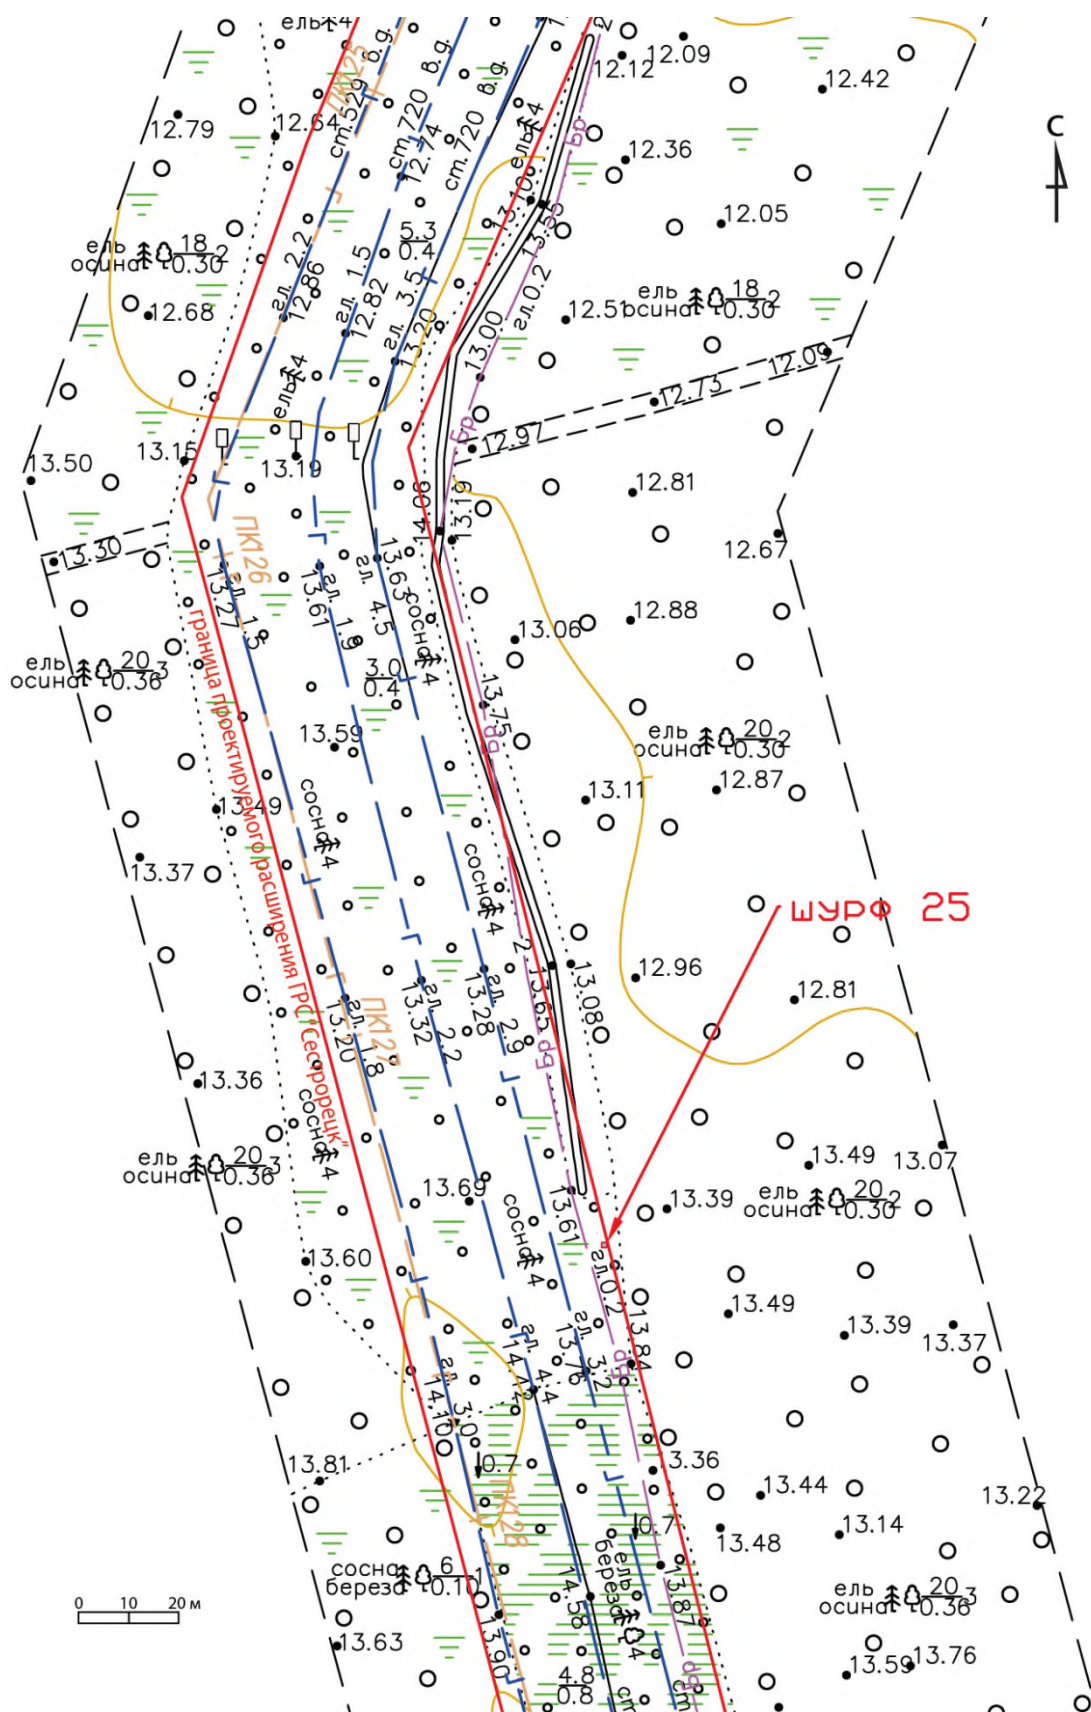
ель 4
ПК125
ст.529 в.g.
ст.720 в.g.
ст.720 в.g.
12.09
12.12
12.42
12.79
12.64
12.74
ель 4
12.36
С
13.10
13.35
12.05
бр
ель осина $\frac{18}{0.30}$2
гл. 2.2
12.86
гл. 1.5
12.82
$\frac{5.3}{0.4}$
гл. 3.5
13.20
гл.0.2
12.51
ель осина $\frac{18}{0.30}$2
12.68
13.00
ель 4
12.73
12.09
13.15
13.19
12.97
бр
13.50
12.81
14.06
13.19
12.67
13.30
ПК126
13.27
гл. 1.5
13.61
гл. 1.9
13.63
гл. 4.5
сосна 4
13.06
12.88
ель осина $\frac{20}{0.36}$3
граница проектируемого расширения ГРС "Сестрорецк"
$\frac{3.0}{0.4}$
13.75
бр
13.59
ель осина $\frac{20}{0.30}$2
12.87
13.11
13.49
сосна 4
13.37
сосна 4
ШУРФ 25
12.96
12.81
ПК127
13.20
гл. 1.8
13.32
гл. 2.2
13.28
гл. 2.9
2
13.63
бр
13.08
13.36
сосна 4
ель осина $\frac{20}{0.36}$3
13.69
13.49
13.07
13.39
ель осина $\frac{20}{0.30}$2
сосна 4
13.61
гл.0.2
бр
13.60
13.49
13.39
13.37
гл. 3.0
14.10
гл. 4.4
14.42
гл. 3.2
13.76
13.84
бр
0.7
13.81
3.36
13.44
13.22
ПК128
0.7
13.48
13.14
сосна береза $\frac{6}{0.10}$1
ель береза 4
14.58
13.87
ель осина $\frac{20}{0.36}$3
0 10 20 м
13.63
13.90
$\frac{4.8}{0.8}$
13.59
13.76